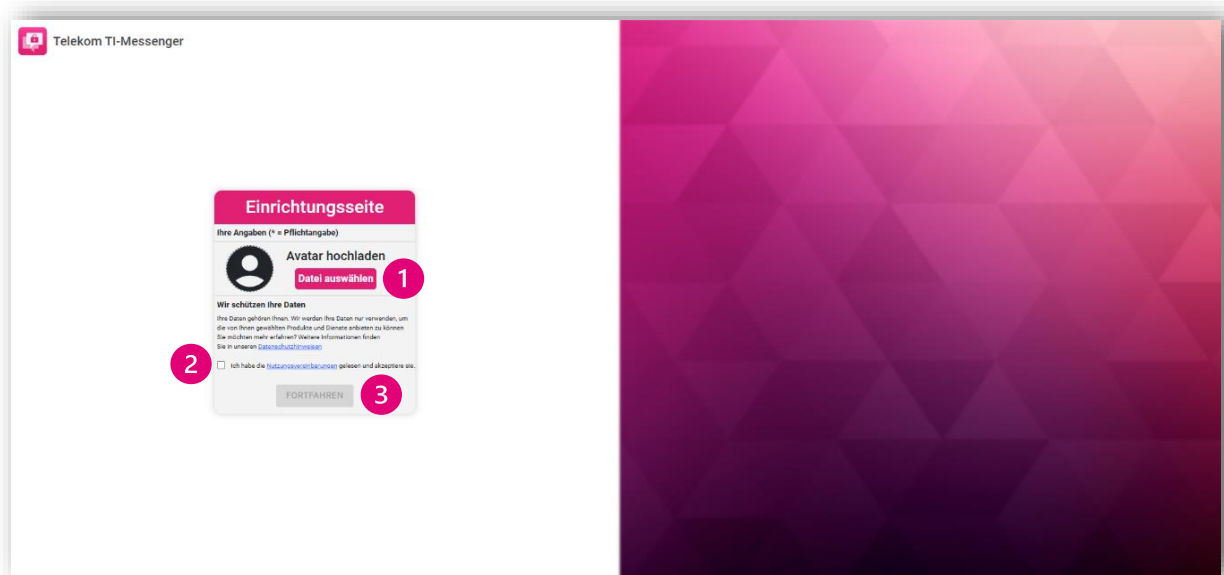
Telekom TI-Messenger

Einrichtungsseite

Ihre Angaben (* = Pflichtangabe)

Avatar hochladen

Datei auswählen

1

Wir schützen Ihre Daten

Ihre Daten gehören Ihnen. Wir werden Ihre Daten nur verwenden, um die von Ihnen gewählten Produkte und Dienste anbieten zu können. Sie möchten mehr erfahren? Weitere Informationen finden Sie in unseren Datenschutzhinweisen

2

Ich habe die Nutzungsvereinbarungen gelesen und akzeptiere sie.

FORTFAHREN

3